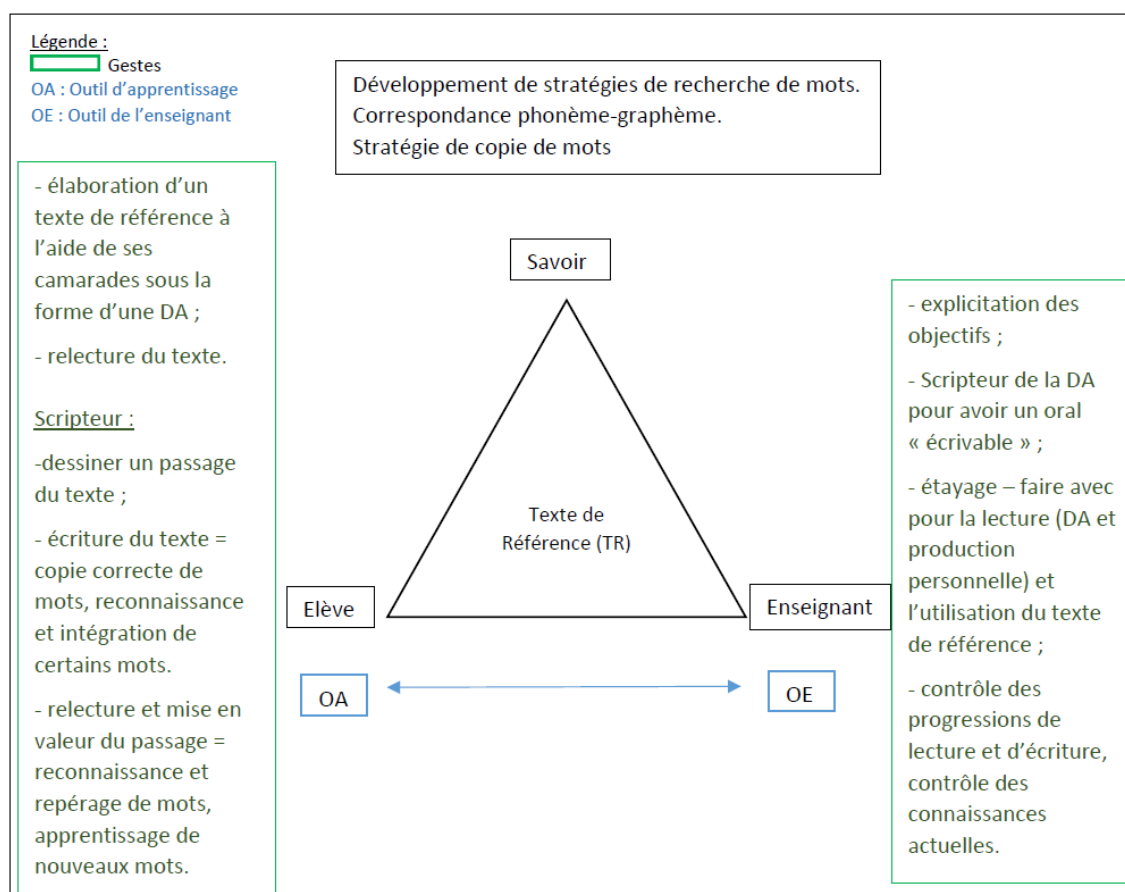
Légende :
Gestes
OA : Outil d'apprentissage
OE : Outil de l'enseignant

Développement de stratégies de recherche de mots.
Correspondance phonème-graphème.
Stratégie de copie de mots

- élaboration d'un texte de référence à l'aide de ses camarades sous la forme d'une DA ;

- relecture du texte.

Scripteur :

-dessiner un passage du texte ;

- écriture du texte = copie correcte de mots, reconnaissance et intégration de certains mots.

- relecture et mise en valeur du passage = reconnaissance et repérage de mots, apprentissage de nouveaux mots.

Savoir

Texte de Référence (TR)

Elève

Enseignant

OA

OE

- explicitation des objectifs ;

- Scripteur de la DA pour avoir un oral « écrivable » ;

- étayage – faire avec pour la lecture (DA et production personnelle) et l'utilisation du texte de référence ;

- contrôle des progressions de lecture et d'écriture, contrôle des connaissances actuelles.